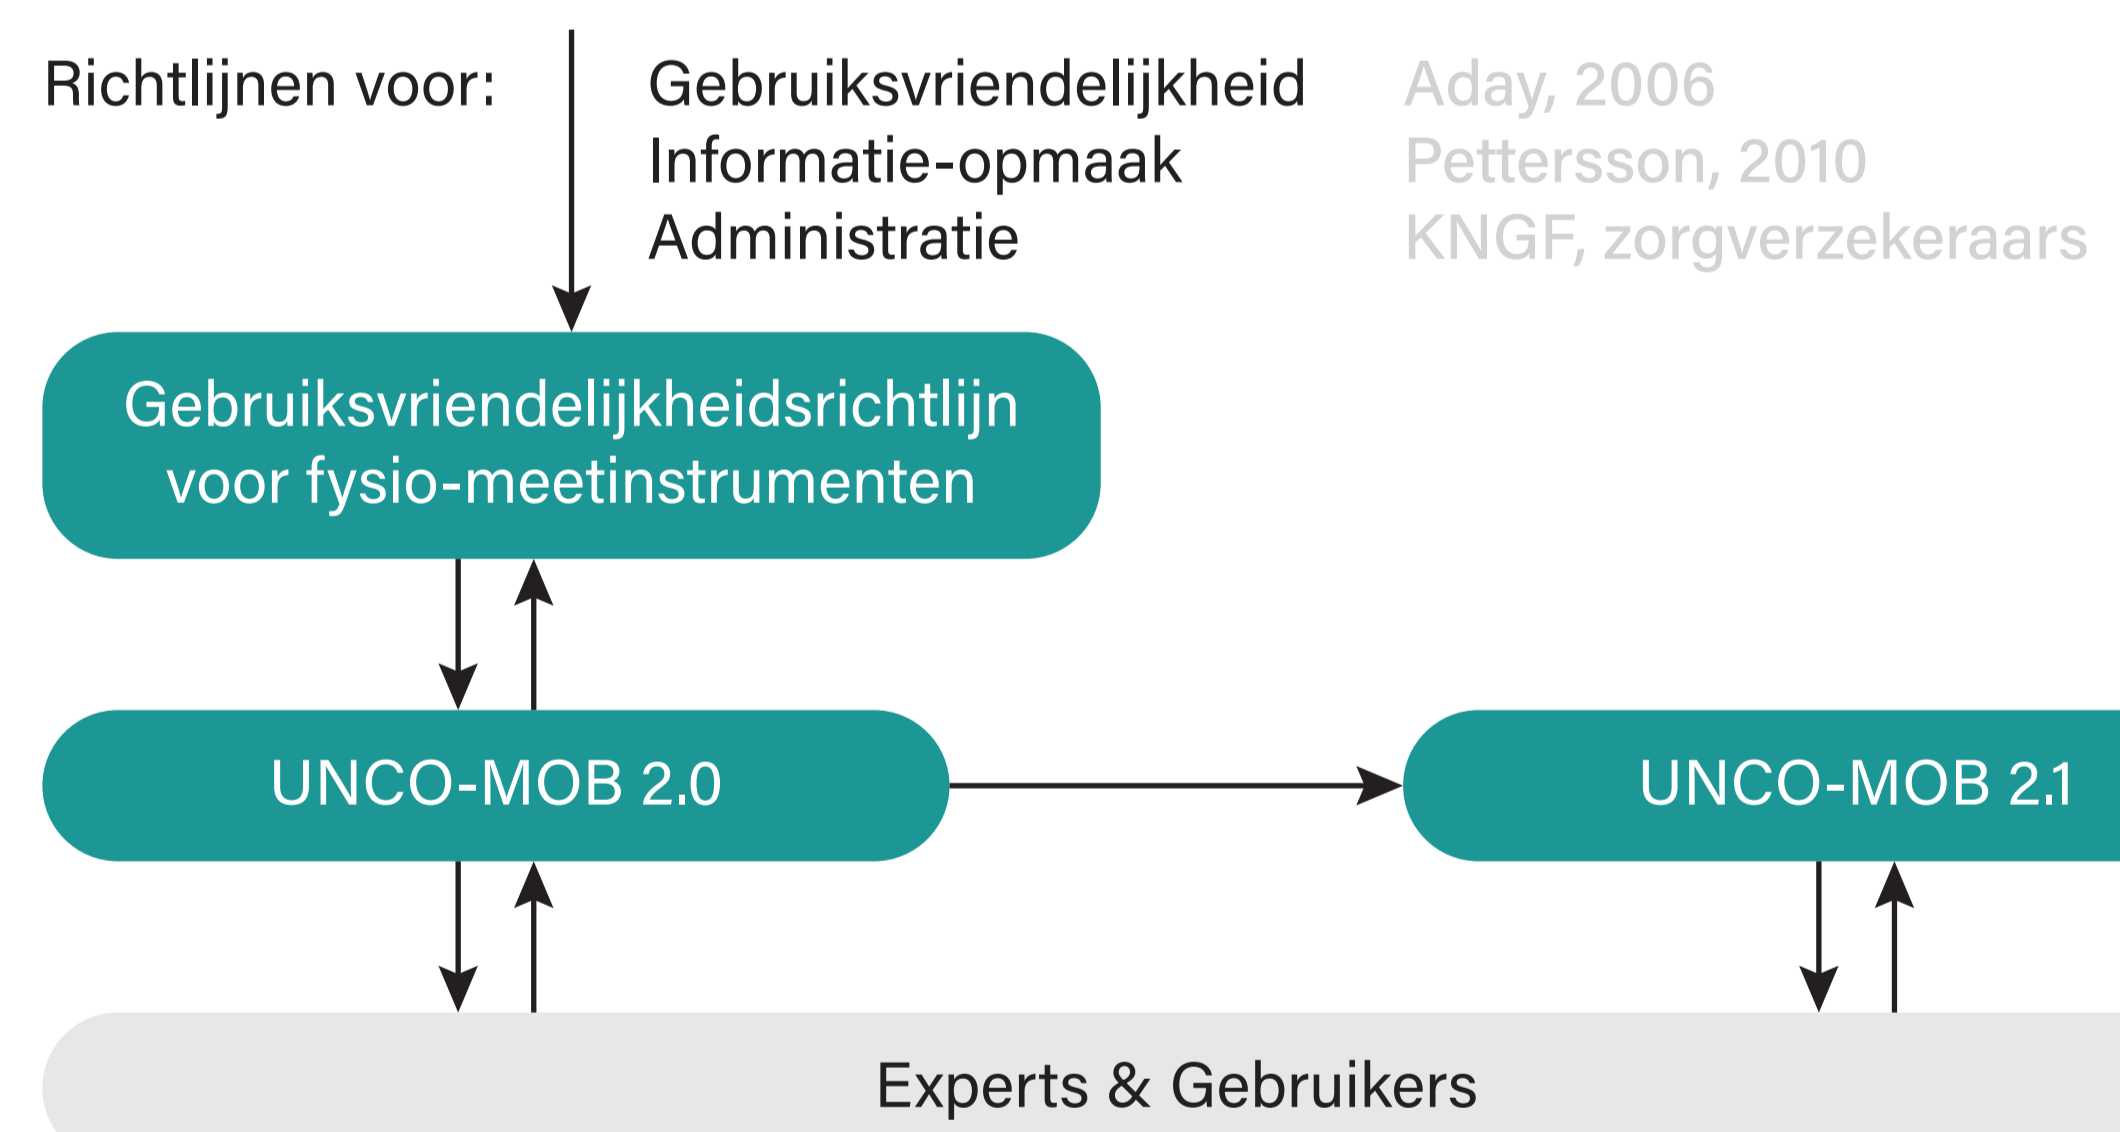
Richtlijnen voor:

Gebruiksvriendelijkheid
Informatie-opmaak
Administratie

Aday, 2006
Pettersson, 2010
KNGF, zorgverzekeraars

Gebruiksvriendelijkheidsrichtlijn voor fysio-meetinstrumenten

UNCO-MOB 2.0

UNCO-MOB 2.1

Experts & Gebruikers